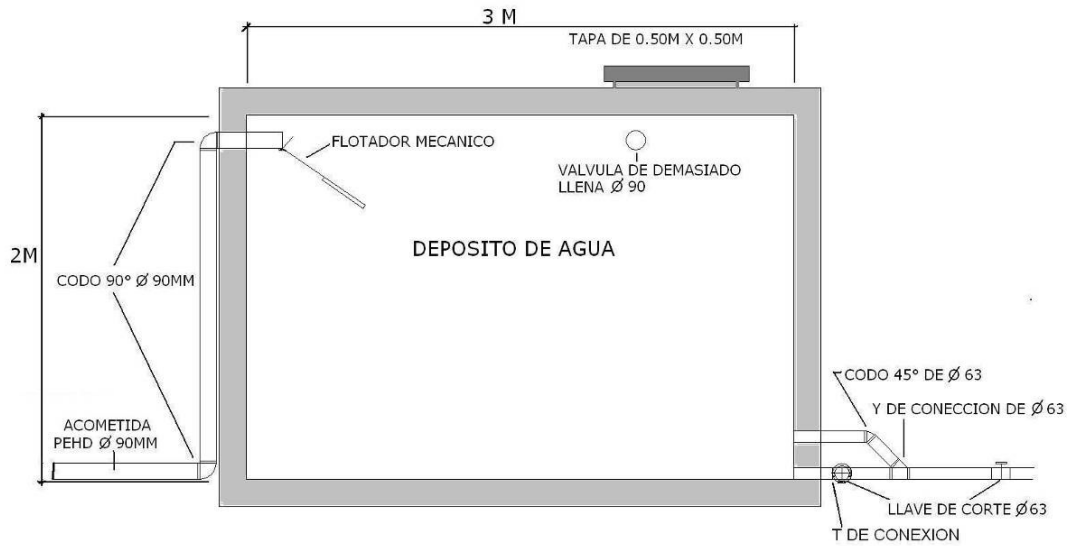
3 M

TAPA DE 0.50M X 0.50M

FLOTADOR MECANICO

VALVULA DE DEMASIADO LLENA Ø 90

2M

DEPOSITO DE AGUA

CODO 90° Ø 90MM

CODO 45° DE Ø 63

Y DE CONECCION DE Ø 63

ACOMETIDA PEHD Ø 90MM

LLAVE DE CORTE Ø 63

T DE CONEXION